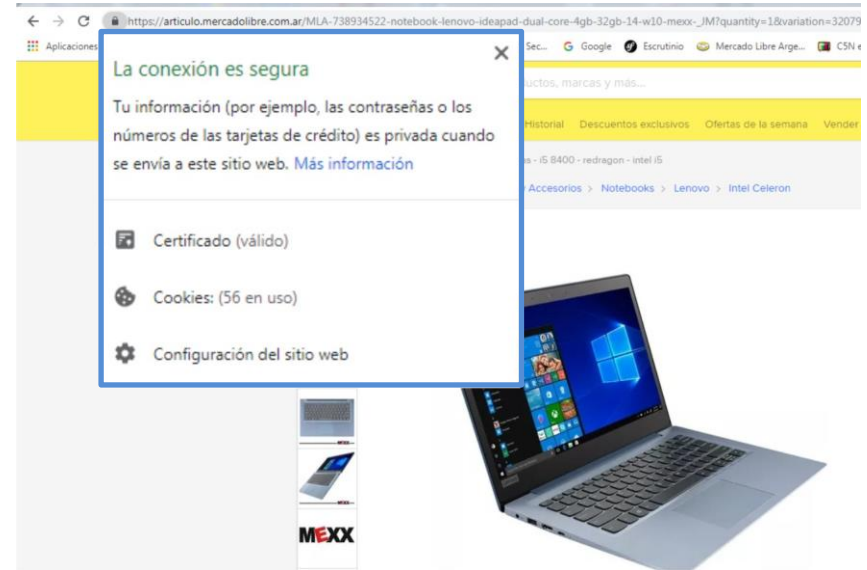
https://articulo.mercadolibre.com.ar/MLA-738934522-notebook-lenovo-ideapad-dual-core-4gb-32gb-14-w10-mexx-_JM?quantity=1&variation=32079

Aplicaciones

Sec... Google Escrutinio Mercado Libre Arge... C5N e

La conexión es segura

Tu información (por ejemplo, las contraseñas o los números de las tarjetas de crédito) es privada cuando se envía a este sitio web. Más información

Certificado (válido)

Cookies: (56 en uso)

Configuración del sitio web

uctos, marcas y más...

Historial Descuentos exclusivos Ofertas de la semana Vender

s - i5 8400 - redragon - intel i5

Accesorios > Notebooks > Lenovo > Intel Celeron

MEXX